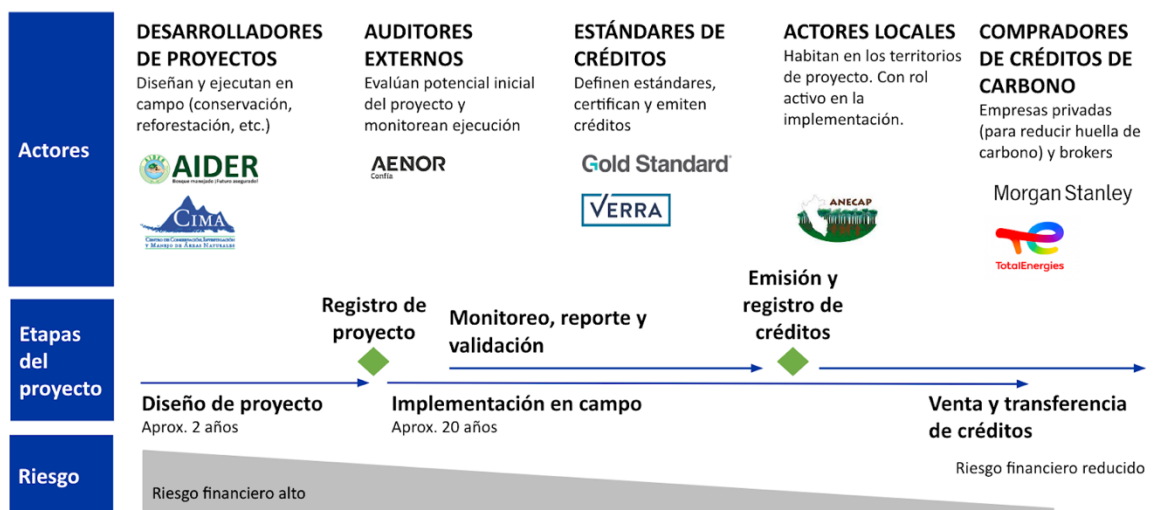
Actores

DESARROLLADORES DE PROYECTOS
Diseñan y ejecutan en campo (conservación, reforestación, etc.)

AIDER
Bosque manejado ¡Futuro asegurado!

CIMA
Centro de Conservación, Investigación y Manejo de Áreas Naturales

AUDITORES EXTERNOS
Evalúan potencial inicial del proyecto y monitorean ejecución

AENOR
Confía

ESTÁNDARES DE CRÉDITOS
Definen estándares, certifican y emiten créditos

Gold Standard

VERRA

ACTORES LOCALES
Habitan en los territorios de proyecto. Con rol activo en la implementación.

ANECAP

COMPRADORES DE CRÉDITOS DE CARBONO
Empresas privadas (para reducir huella de carbono) y brokers

Morgan Stanley

TotalEnergies

Etapas del proyecto

Registro de proyecto

Monitoreo, reporte y validación

Emisión y registro de créditos

Diseño de proyecto
Aprox. 2 años

Implementación en campo
Aprox. 20 años

Venta y transferencia de créditos

Riesgo

Riesgo financiero reducido

Riesgo financiero alto